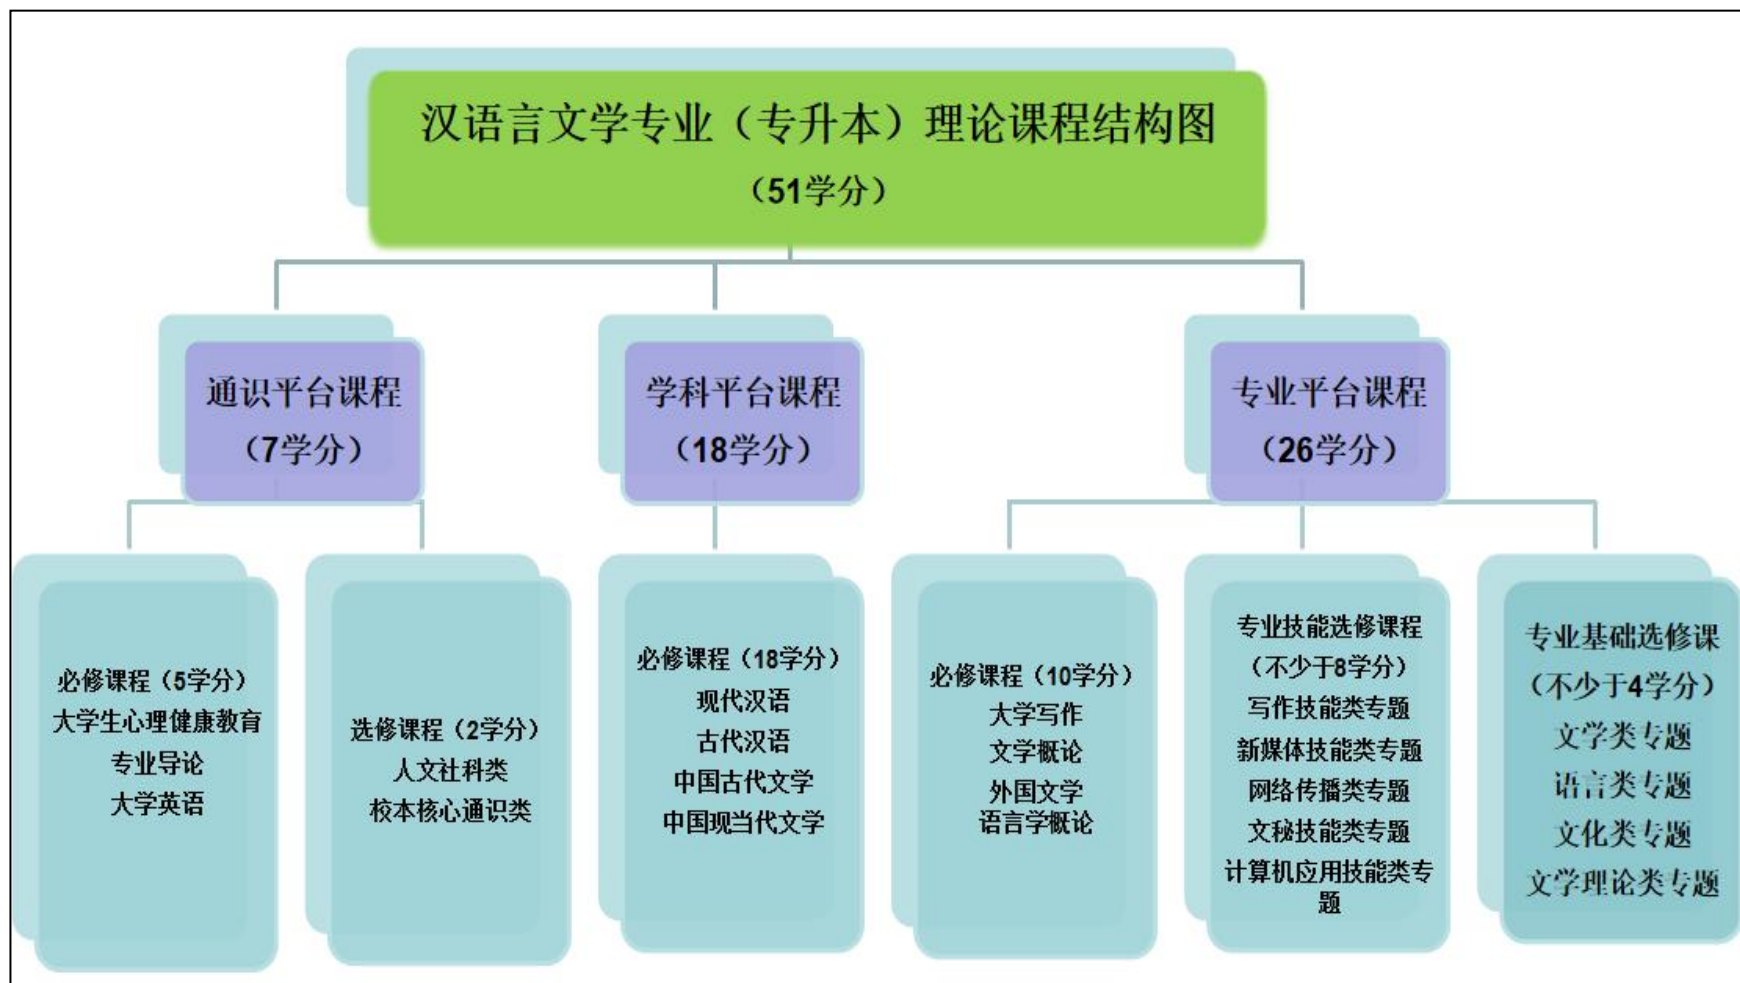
汉语言文学专业（专升本）理论课程结构图
（51学分）

通识平台课程
（7学分）

学科平台课程
（18学分）

专业平台课程
（26学分）

必修课程（5学分）
大学生心理健康教育
专业导论
大学英语

选修课程（2学分）
人文社科类
校本核心通识类

必修课程（18学分）
现代汉语
古代汉语
中国古代文学
中国现当代文学

必修课程（10学分）
大学写作
文学概论
外国文学
语言学概论

专业技能选修课程
（不少于8学分）
写作技能类专题
新媒体技能类专题
网络传播类专题
文秘技能类专题
计算机应用技能类专题

专业基础选修课
（不少于4学分）
文学类专题
语言类专题
文化类专题
文学理论类专题